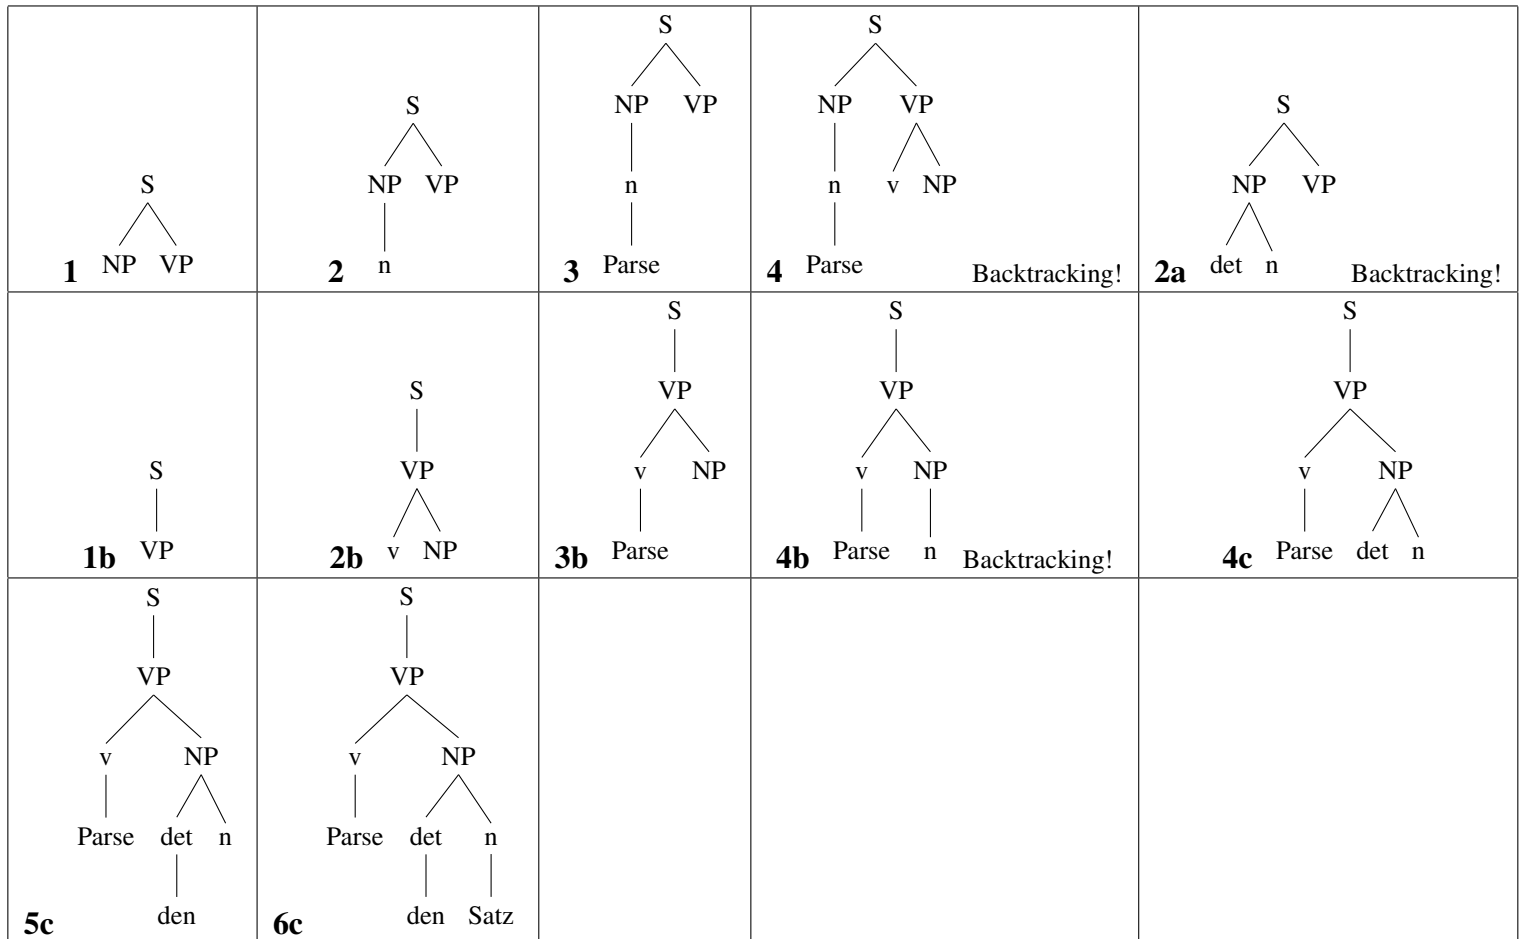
| | | | | |
|---|---|---|---|---|
| S NP VP **1** | S NP VP n **2** | S NP VP n Parse **3** | S NP VP n v NP Parse **4** Backtracking! | S NP VP det n **2a** Backtracking! |
| S VP **1b** | S VP v NP **2b** | S VP v NP Parse **3b** | S VP v NP Parse n **4b** Backtracking! | S VP v NP Parse det n **4c** |
| S VP v NP Parse det n den **5c** | S VP v NP Parse det n den Satz **6c** | | | |